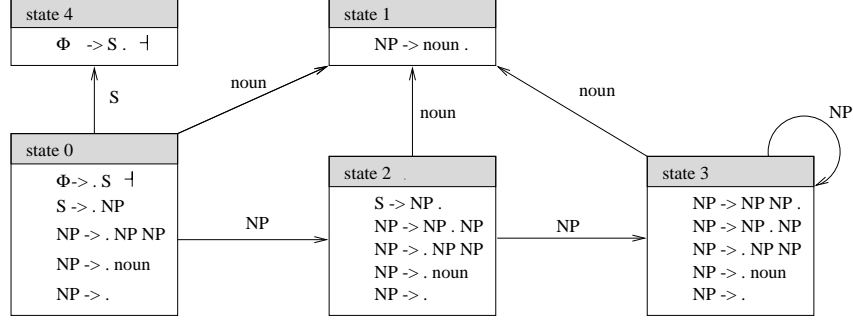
state 4

Φ -> S . ⊣

state 1

NP -> noun .

S

noun

noun

noun

NP

state 0

Φ-> . S ⊣

S -> . NP

NP -> . NP NP

NP -> . noun

NP -> .

NP

state 2

S -> NP .

NP -> NP . NP

NP -> . NP NP

NP -> . noun

NP -> .

NP

state 3

NP -> NP NP .

NP -> NP . NP

NP -> . NP NP

NP -> . noun

NP -> .